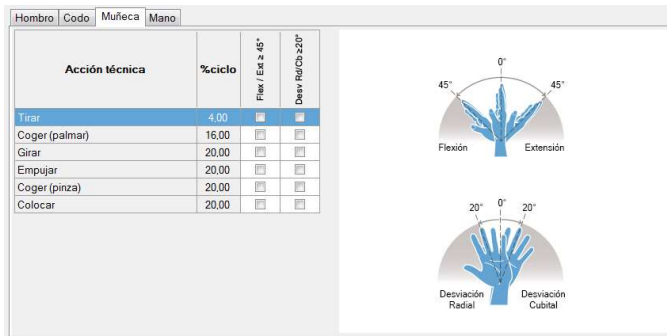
Hombro Codo Muñeca Mano

| Acción técnica | %ciclo | Flex / Ext ≥ 45° | Desv Rd/Cb ≥20° |
|---|---|---|---|
| Tirar | 4,00 | | |
| Coger (palmar) | 16,00 | | |
| Girar | 20,00 | | |
| Empujar | 20,00 | | |
| Coger (pinza) | 20,00 | | |
| Colocar | 20,00 | | |

0°
45°
45°
Flexión
Extensión

20°
0°
20°
Desviación Radial
Desviación Cubital